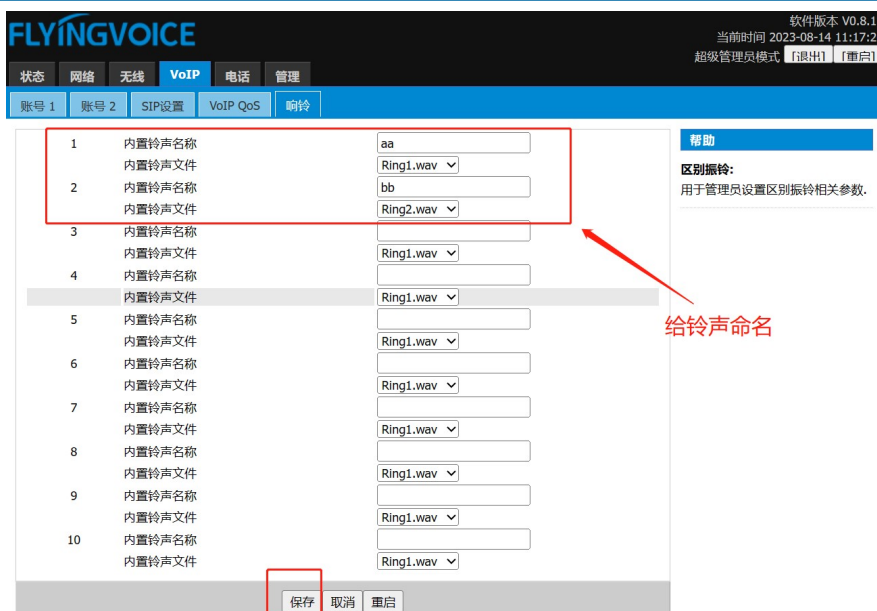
FLYINGVOICE

软件版本 V0.8.1
当前时间 2023-08-14 11:17:2
超级管理员模式 [退出] [重启]

状态 网络 无线 VoIP 电话 管理

账号 1 账号 2 SIP设置 VoIP QoS 响铃

| | | |
|---|---|---|
| 1 | 内置铃声名称 | aa |
| | 内置铃声文件 | Ring1.wav |
| 2 | 内置铃声名称 | bb |
| | 内置铃声文件 | Ring2.wav |
| 3 | 内置铃声名称 | |
| | 内置铃声文件 | Ring1.wav |
| 4 | 内置铃声名称 | |
| | 内置铃声文件 | Ring1.wav |
| 5 | 内置铃声名称 | |
| | 内置铃声文件 | Ring1.wav |
| 6 | 内置铃声名称 | |
| | 内置铃声文件 | Ring1.wav |
| 7 | 内置铃声名称 | |
| | 内置铃声文件 | Ring1.wav |
| 8 | 内置铃声名称 | |
| | 内置铃声文件 | Ring1.wav |
| 9 | 内置铃声名称 | |
| | 内置铃声文件 | Ring1.wav |
| 10 | 内置铃声名称 | |
| | 内置铃声文件 | Ring1.wav |

保存 取消 重启

帮助

区别振铃:
用于管理员设置区别振铃相关参数.

给铃声命名